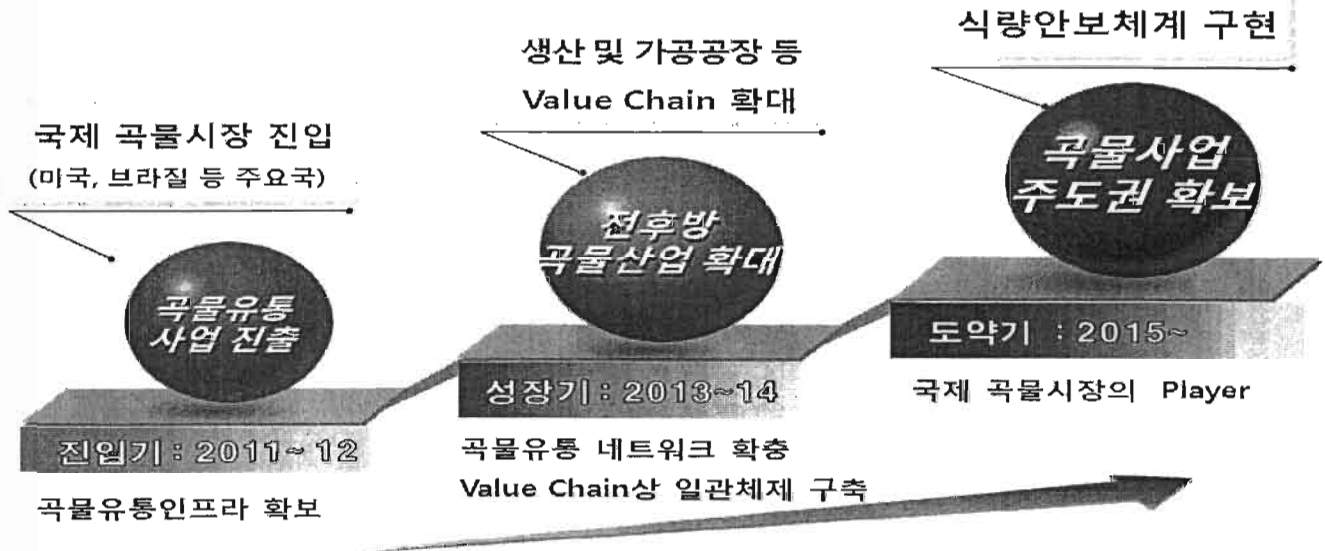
식량안보체계 구현

생산 및 가공공장 등
Value Chain 확대

국제 곡물시장 진입
(미국, 브라질 등 주요국)

곡물유통
사업 진출

진입기 : 2011~12

곡물유통인프라 확보

전후방
곡물산업 확대

성장기 : 2013~14

곡물유통 네트워크 확충
Value Chain상 일관체제 구축

곡물사업
주도권 확보

도약기 : 2015~

국제 곡물시장의 Player